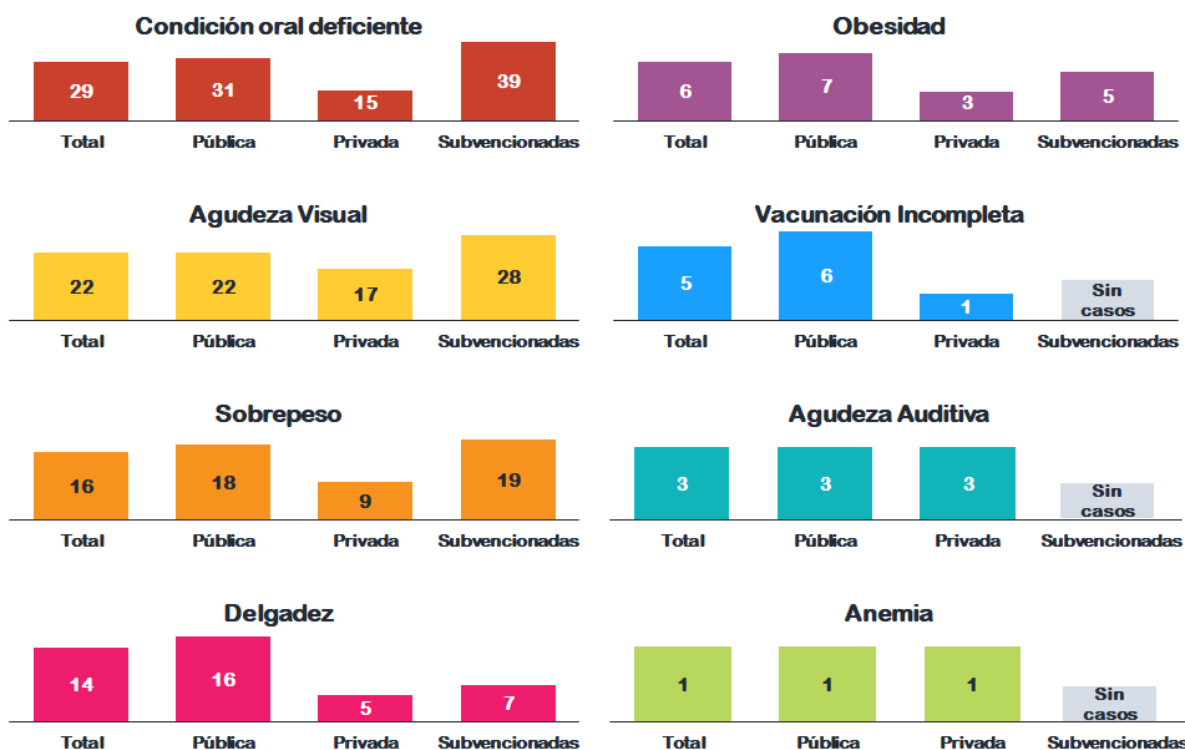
Condición oral deficiente

| Total | Pública | Privada | Subvencionadas |
|---|---|---|---|
| 29 | 31 | 15 | 39 |

Obesidad

| Total | Pública | Privada | Subvencionadas |
|---|---|---|---|
| 6 | 7 | 3 | 5 |

Agudeza Visual

| Total | Pública | Privada | Subvencionadas |
|---|---|---|---|
| 22 | 22 | 17 | 28 |

Vacunación Incompleta

| Total | Pública | Privada | Subvencionadas |
|---|---|---|---|
| 5 | 6 | 1 | Sin casos |

Sobrepeso

| Total | Pública | Privada | Subvencionadas |
|---|---|---|---|
| 16 | 18 | 9 | 19 |

Agudeza Auditiva

| Total | Pública | Privada | Subvencionadas |
|---|---|---|---|
| 3 | 3 | 3 | Sin casos |

Delgadez

| Total | Pública | Privada | Subvencionadas |
|---|---|---|---|
| 14 | 16 | 5 | 7 |

Anemia

| Total | Pública | Privada | Subvencionadas |
|---|---|---|---|
| 1 | 1 | 1 | Sin casos |